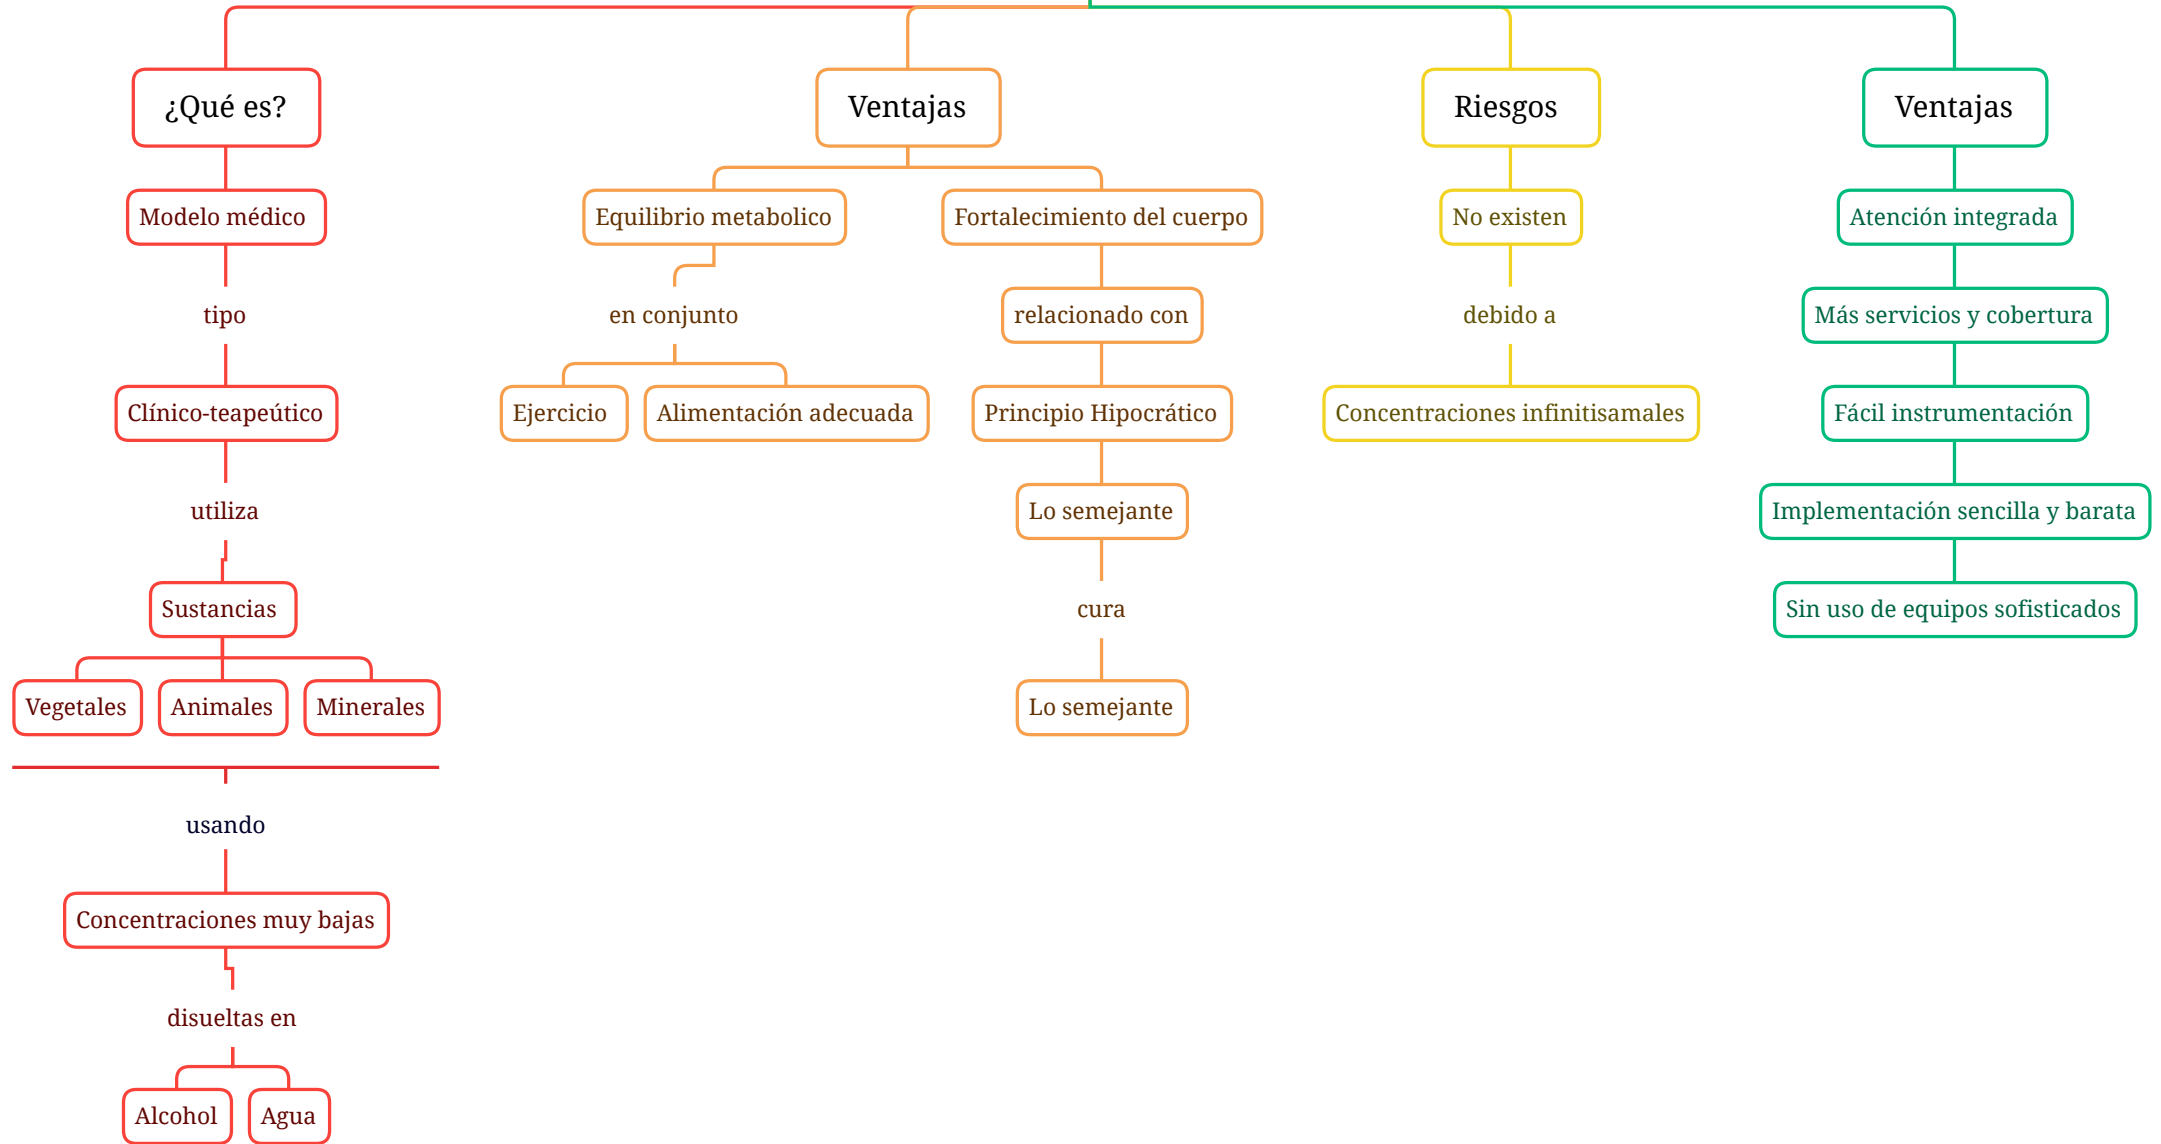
¿Qué es?

Modelo médico

tipo

Clínico-teapeútico

utiliza

Sustancias

Vegetales

Animales

Minerales

usando

Concentraciones muy bajas

disueltas en

Alcohol

Agua

Ventajas

Equilibrio metabolico

en conjunto

Ejercicio

Alimentación adecuada

Fortalecimiento del cuerpo

relacionado con

Principio Hipocrático

Lo semejante

cura

Lo semejante

Riesgos

No existen

debido a

Concentraciones infinitisamales

Ventajas

Atención integrada

Más servicios y cobertura

Fácil instrumentación

Implementación sencilla y barata

Sin uso de equipos sofisticados